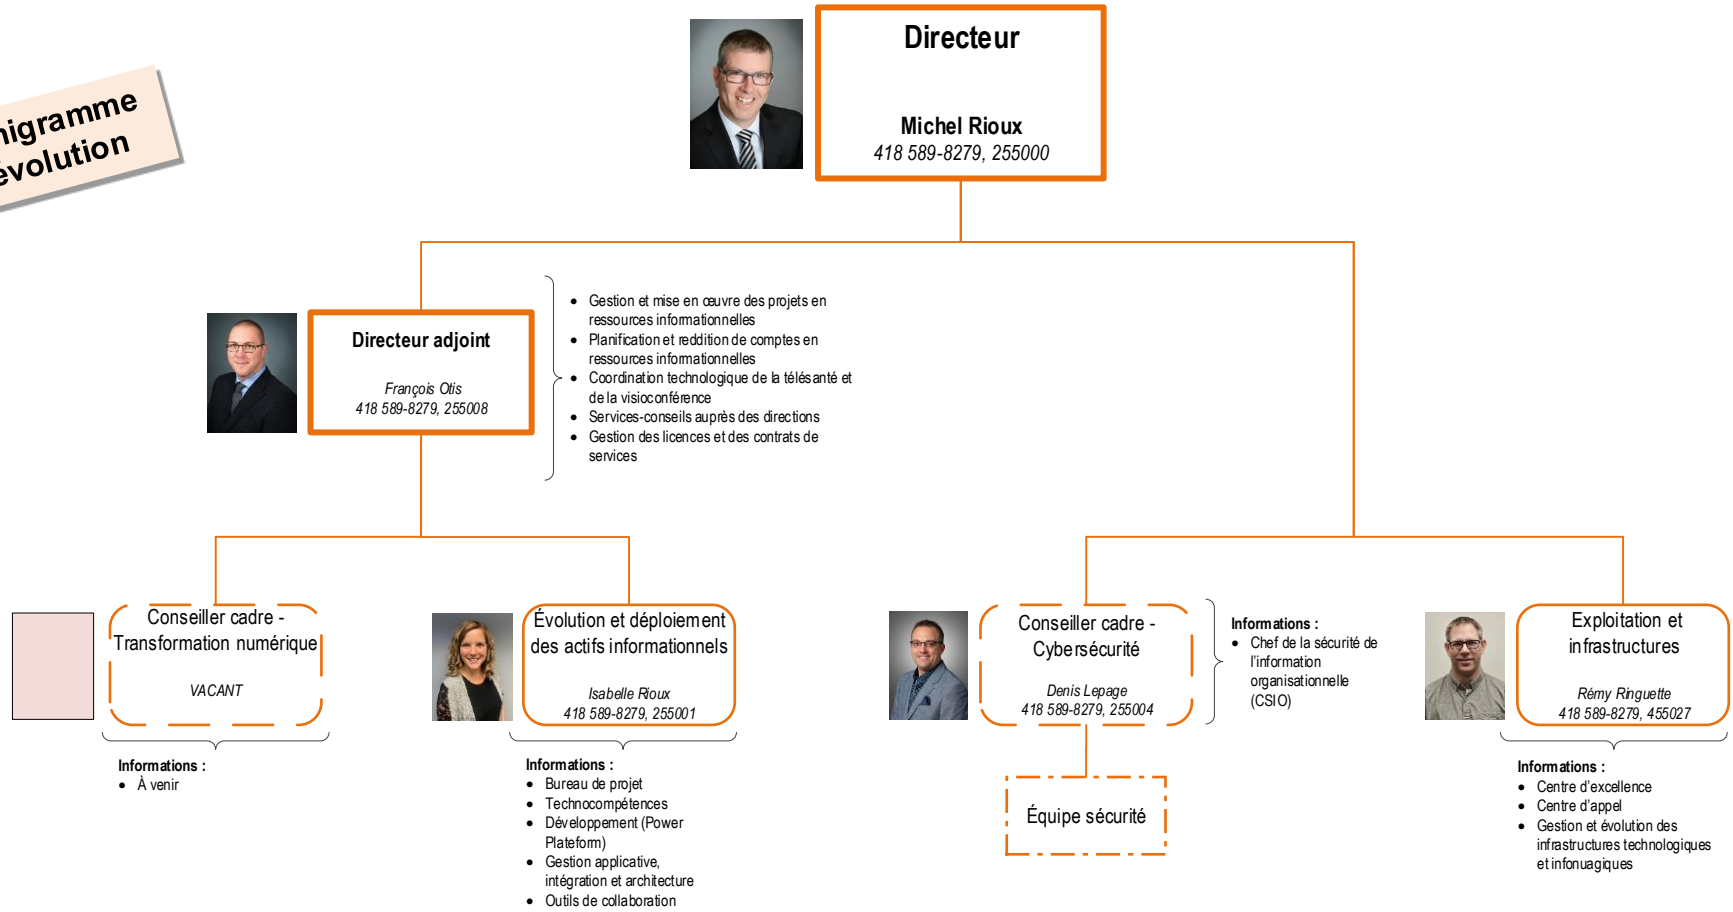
nigramme
évolution

Directeur

Michel Rioux
418 589-8279, 255000

Directeur adjoint

François Otis
418 589-8279, 255008

- Gestion et mise en œuvre des projets en ressources informationnelles
- Planification et reddition de comptes en ressources informationnelles
- Coordination technologique de la télésanté et de la visioconférence
- Services-conseils auprès des directions
- Gestion des licences et des contrats de services

Conseiller cadre - Transformation numérique

VACANT

Informations :
- À venir

Évolution et déploiement des actifs informationnels

Isabelle Rioux
418 589-8279, 255001

Informations :
- Bureau de projet
- Technocompétences
- Développement (Power Plateform)
- Gestion applicative, intégration et architecture
- Outils de collaboration

Conseiller cadre - Cybersécurité

Denis Lepage
418 589-8279, 255004

Informations :
- Chef de la sécurité de l'information organisationnelle (CSIO)

Équipe sécurité

Exploitation et infrastructures

Rémy Ringuette
418 589-8279, 455027

Informations :
- Centre d'excellence
- Centre d'appel
- Gestion et évolution des infrastructures technologiques et infonuagiques